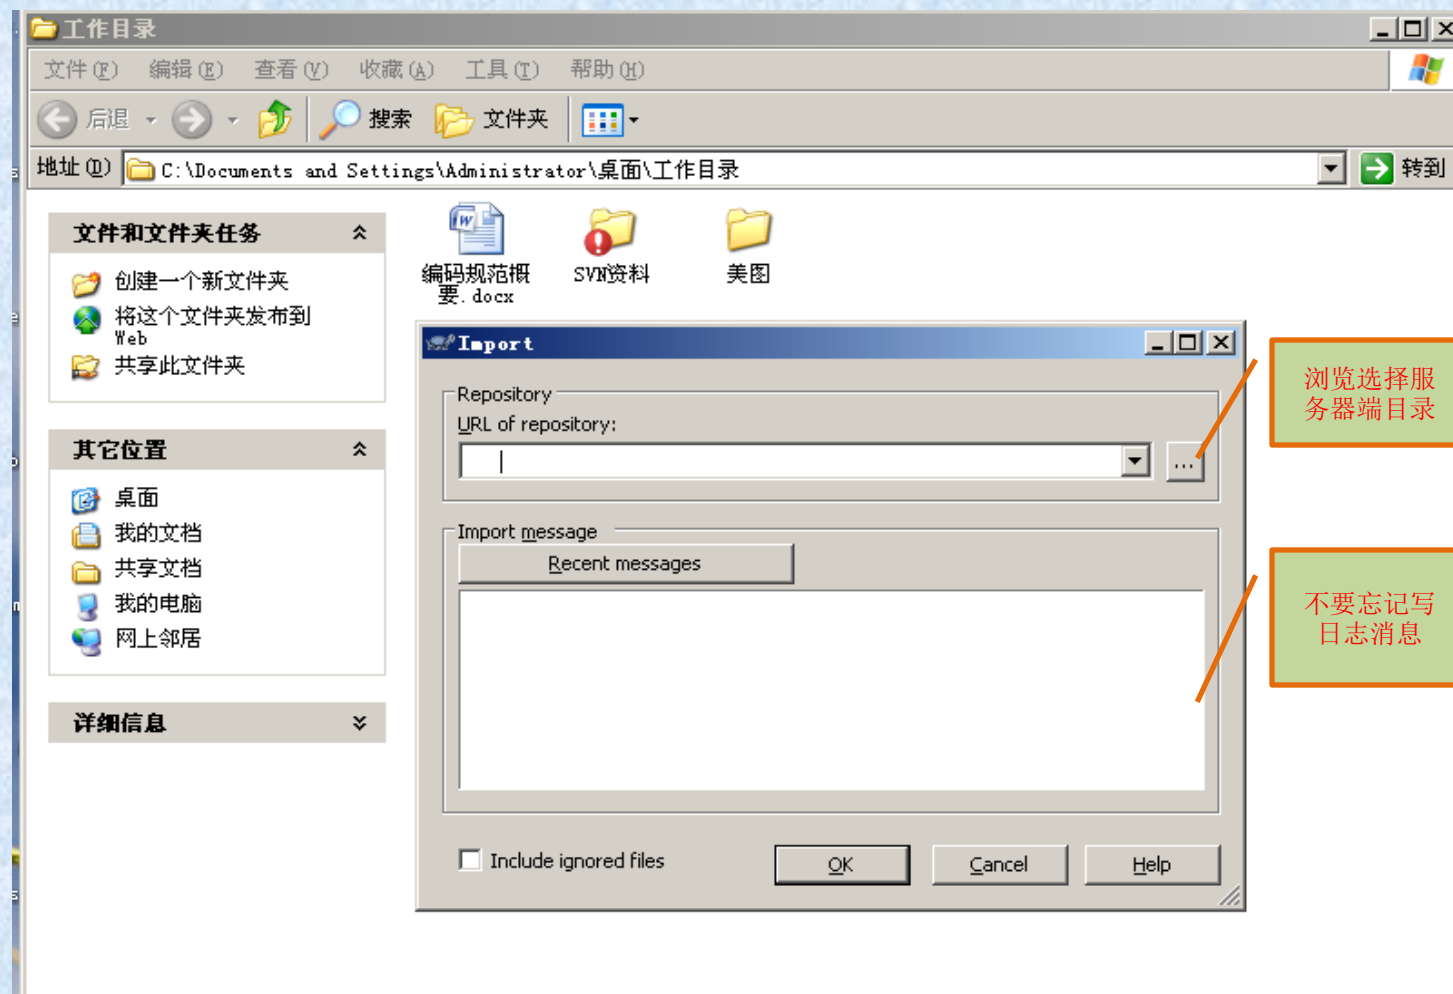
工作目录

文件(F) 编辑(E) 查看(V) 收藏(A) 工具(T) 帮助(H)

后退 搜索 文件夹

地址(D) C:\Documents and Settings\Administrator\桌面\工作目录 转到

文件和文件夹任务

创建一个新文件夹
将这个文件夹发布到 Web
共享此文件夹

其它位置

桌面
我的文档
共享文档
我的电脑
网上邻居

详细信息

编码规范概要.docx
SVN资料
美图

Import

Repository
URL of repository:
...

Import message
Recent messages

Include ignored files

OK Cancel Help

浏览选择服务器端目录

不要忘记写日志消息